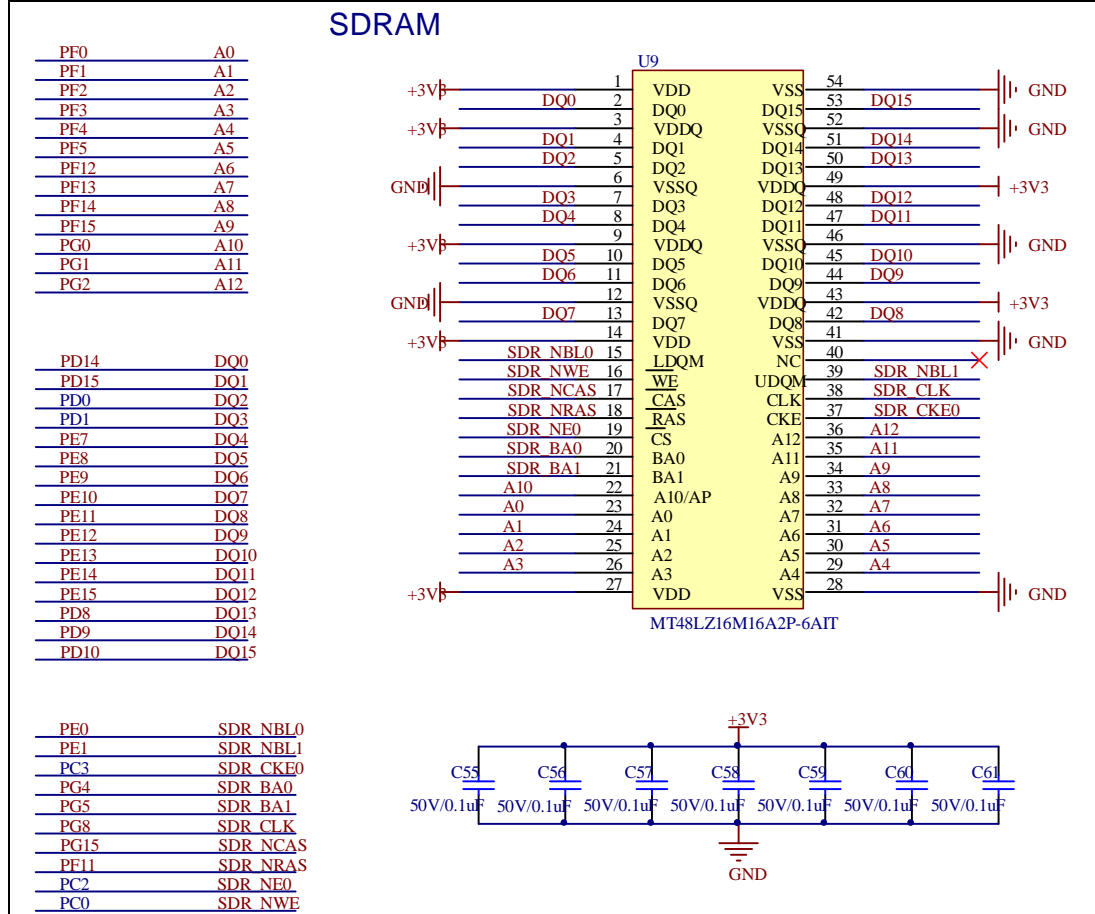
SDRAM

| | |
|---|---|
| PF0 | A0 |
| PF1 | A1 |
| PF2 | A2 |
| PF3 | A3 |
| PF4 | A4 |
| PF5 | A5 |
| PF12 | A6 |
| PF13 | A7 |
| PF14 | A8 |
| PF15 | A9 |
| PG0 | A10 |
| PG1 | A11 |
| PG2 | A12 |

| | |
|---|---|
| PD14 | DQ0 |
| PD15 | DQ1 |
| PD0 | DQ2 |
| PD1 | DQ3 |
| PE7 | DQ4 |
| PE8 | DQ5 |
| PE9 | DQ6 |
| PE10 | DQ7 |
| PE11 | DQ8 |
| PE12 | DQ9 |
| PE13 | DQ10 |
| PE14 | DQ11 |
| PE15 | DQ12 |
| PD8 | DQ13 |
| PD9 | DQ14 |
| PD10 | DQ15 |

| | |
|---|---|
| PE0 | SDR_NBL0 |
| PE1 | SDR_NBL1 |
| PC3 | SDR_CKE0 |
| PG4 | SDR_BA0 |
| PG5 | SDR_BA1 |
| PG8 | SDR_CLK |
| PG15 | SDR_NCAS |
| PF11 | SDR_NRAS |
| PC2 | SDR_NE0 |
| PC0 | SDR_NWE |

U9

| Net | Pin | Name | Name | Pin | Net |
|---|---|---|---|---|---|
| +3V3 | 1 | VDD | VSS | 54 | GND |
| DQ0 | 2 | DQ0 | DQ15 | 53 | DQ15 |
| +3V3 | 3 | VDDQ | VSSQ | 52 | GND |
| DQ1 | 4 | DQ1 | DQ14 | 51 | DQ14 |
| DQ2 | 5 | DQ2 | DQ13 | 50 | DQ13 |
| GND | 6 | VSSQ | VDDQ | 49 | +3V3 |
| DQ3 | 7 | DQ3 | DQ12 | 48 | DQ12 |
| DQ4 | 8 | DQ4 | DQ11 | 47 | DQ11 |
| +3V3 | 9 | VDDQ | VSSQ | 46 | GND |
| DQ5 | 10 | DQ5 | DQ10 | 45 | DQ10 |
| DQ6 | 11 | DQ6 | DQ9 | 44 | DQ9 |
| GND | 12 | VSSQ | VDDQ | 43 | +3V3 |
| DQ7 | 13 | DQ7 | DQ8 | 42 | DQ8 |
| +3V3 | 14 | VDD | VSS | 41 | GND |
| SDR_NBL0 | 15 | LDQM | NC | 40 | |
| SDR_NWE | 16 | WE | UDQM | 39 | SDR_NBL1 |
| SDR_NCAS | 17 | CAS | CLK | 38 | SDR_CLK |
| SDR_NRAS | 18 | RAS | CKE | 37 | SDR_CKE0 |
| SDR_NE0 | 19 | CS | A12 | 36 | A12 |
| SDR_BA0 | 20 | BA0 | A11 | 35 | A11 |
| SDR_BA1 | 21 | BA1 | A9 | 34 | A9 |
| A10 | 22 | A10/AP | A8 | 33 | A8 |
| A0 | 23 | A0 | A7 | 32 | A7 |
| A1 | 24 | A1 | A6 | 31 | A6 |
| A2 | 25 | A2 | A5 | 30 | A5 |
| A3 | 26 | A3 | A4 | 29 | A4 |
| +3V3 | 27 | VDD | VSS | 28 | GND |

MT48LZ16M16A2P-6AIT

+3V3
C55 50V/0.1uF
C56 50V/0.1uF
C57 50V/0.1uF
C58 50V/0.1uF
C59 50V/0.1uF
C60 50V/0.1uF
C61 50V/0.1uF
GND